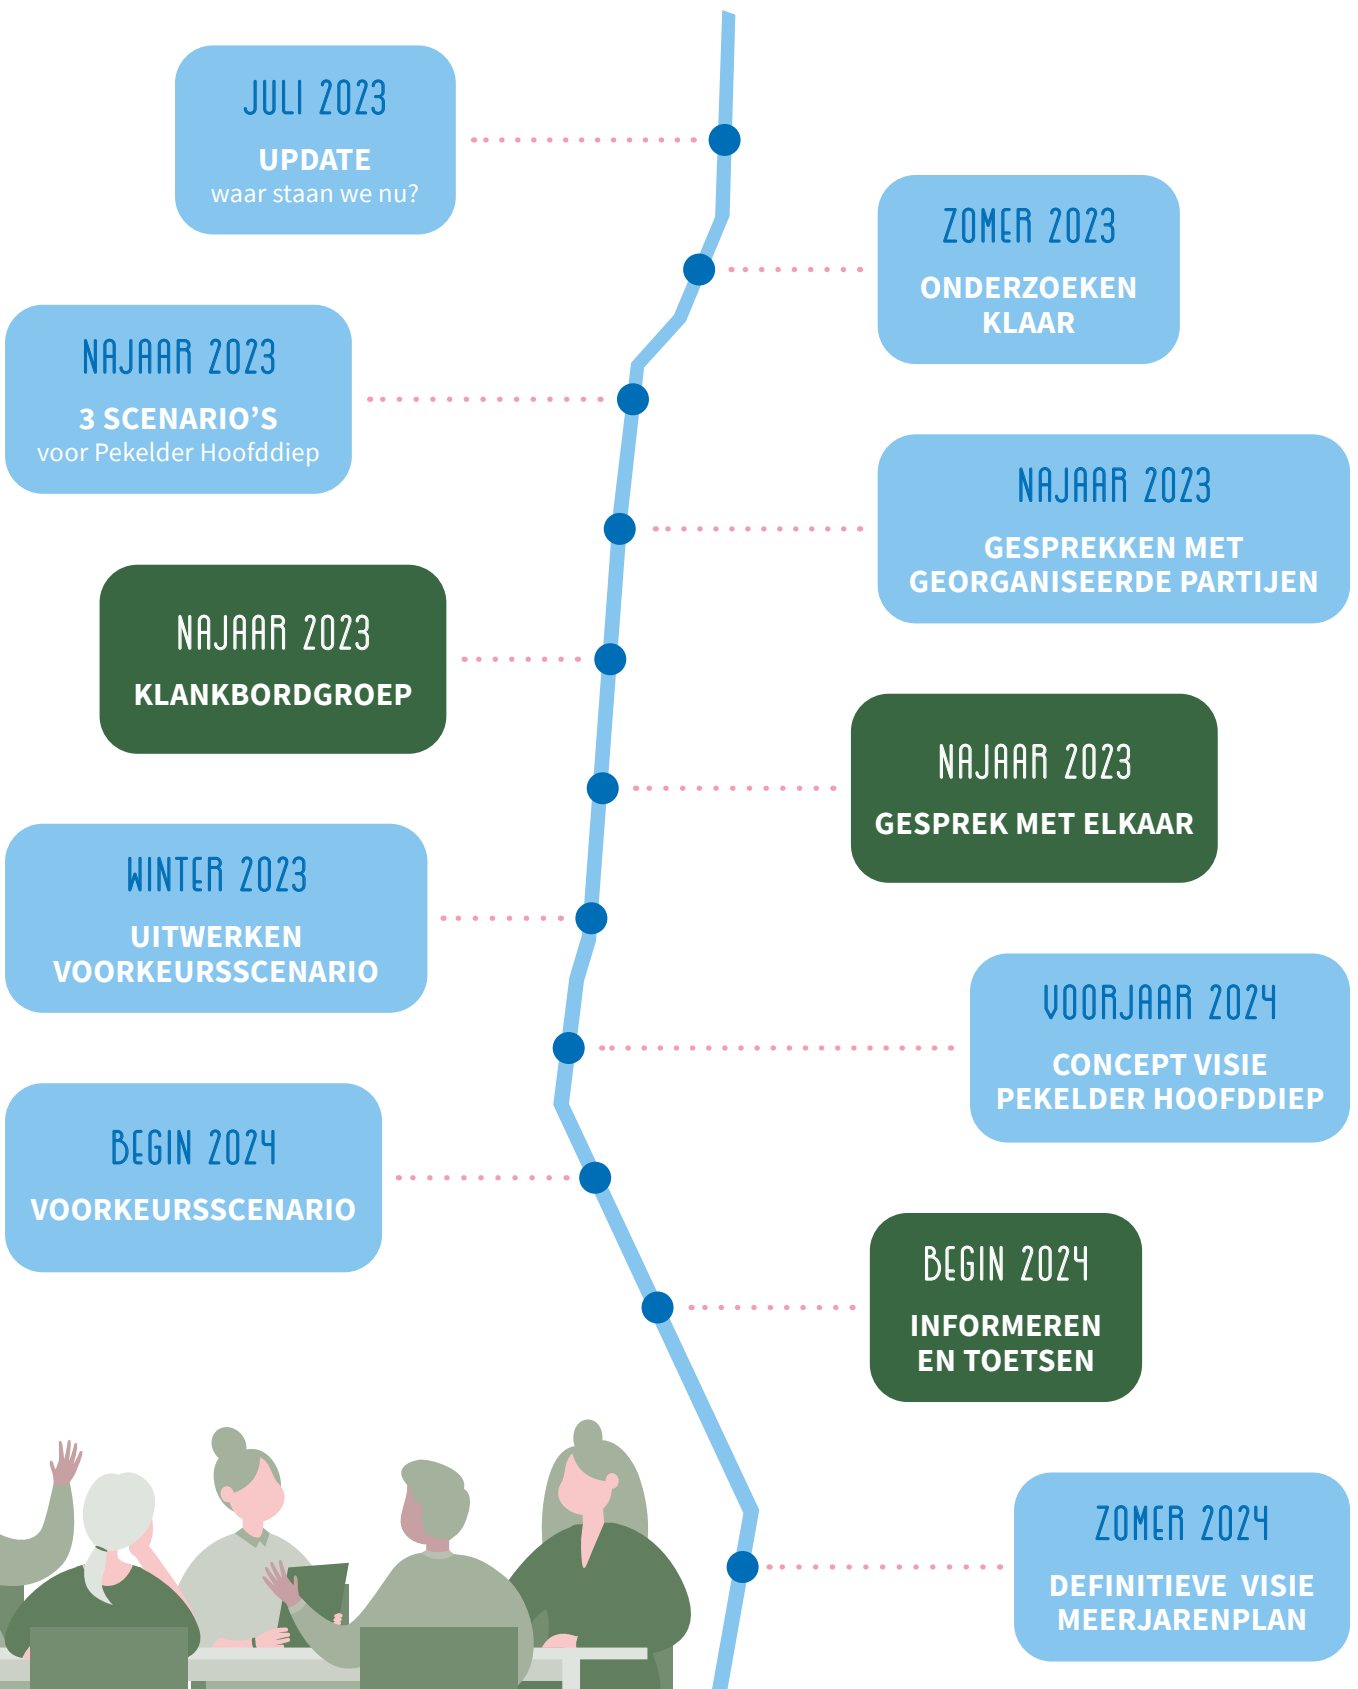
JULI 2023
UPDATE
waar staan we nu?

ZOMER 2023
ONDERZOEKEN KLAAR

NAJAAR 2023
3 SCENARIO'S
voor Pekelder Hoofddiep

NAJAAR 2023
GESPREKKEN MET GEORGANISEERDE PARTIJEN

NAJAAR 2023
KLANKBORDGROEP

NAJAAR 2023
GESPREK MET ELKAAR

WINTER 2023
UITWERKEN VOORKEURSSCENARIO

VOORJAAR 2024
CONCEPT VISIE PEKELDER HOOFDDIEP

BEGIN 2024
VOORKEURSSCENARIO

BEGIN 2024
INFORMEREN EN TOETSEN

ZOMER 2024
DEFINITIEVE VISIE MEERJARENPLAN